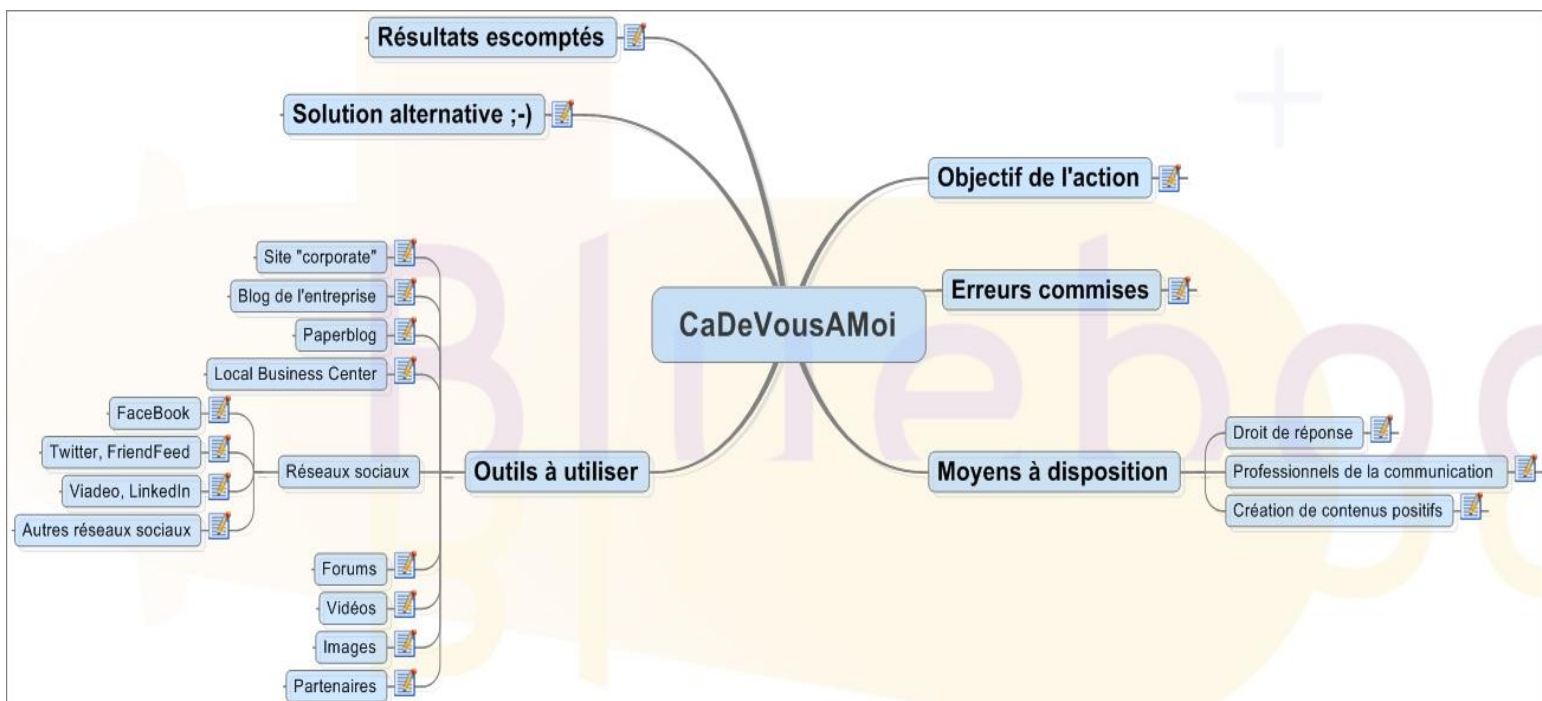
CaDeVousAMoi

Résultats escomptés

Solution alternative ;-)

Objectif de l'action

Erreurs commises

Moyens à disposition
Droit de réponse
Professionnels de la communication
Création de contenus positifs

Outils à utiliser
Site "corporate"
Blog de l'entreprise
Paperblog
Local Business Center
Réseaux sociaux
FaceBook
Twitter, FriendFeed
Viadeo, LinkedIn
Autres réseaux sociaux
Forums
Vidéos
Images
Partenaires

Blueboo